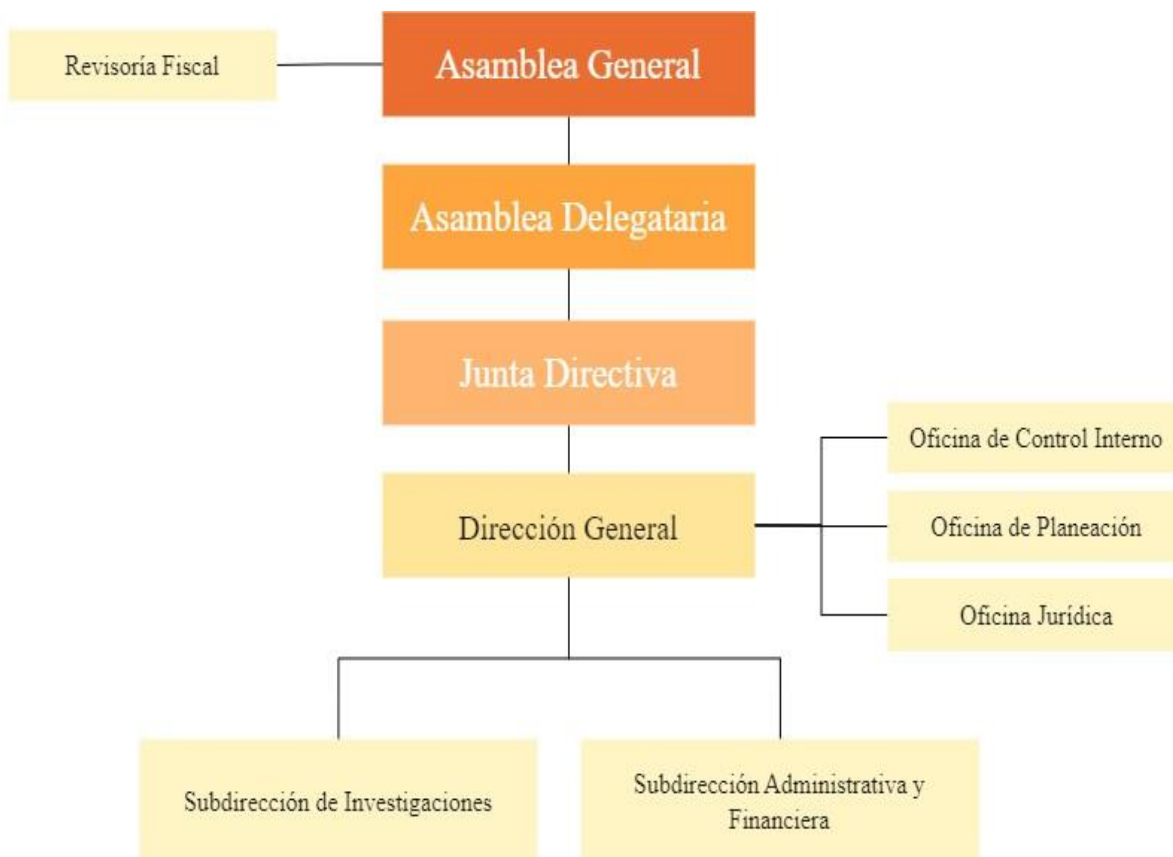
Revisoría Fiscal

Asamblea General

Asamblea Delegataria

Junta Directiva

Oficina de Control Interno

Dirección General

Oficina de Planeación

Oficina Jurídica

Subdirección de Investigaciones

Subdirección Administrativa y Financiera